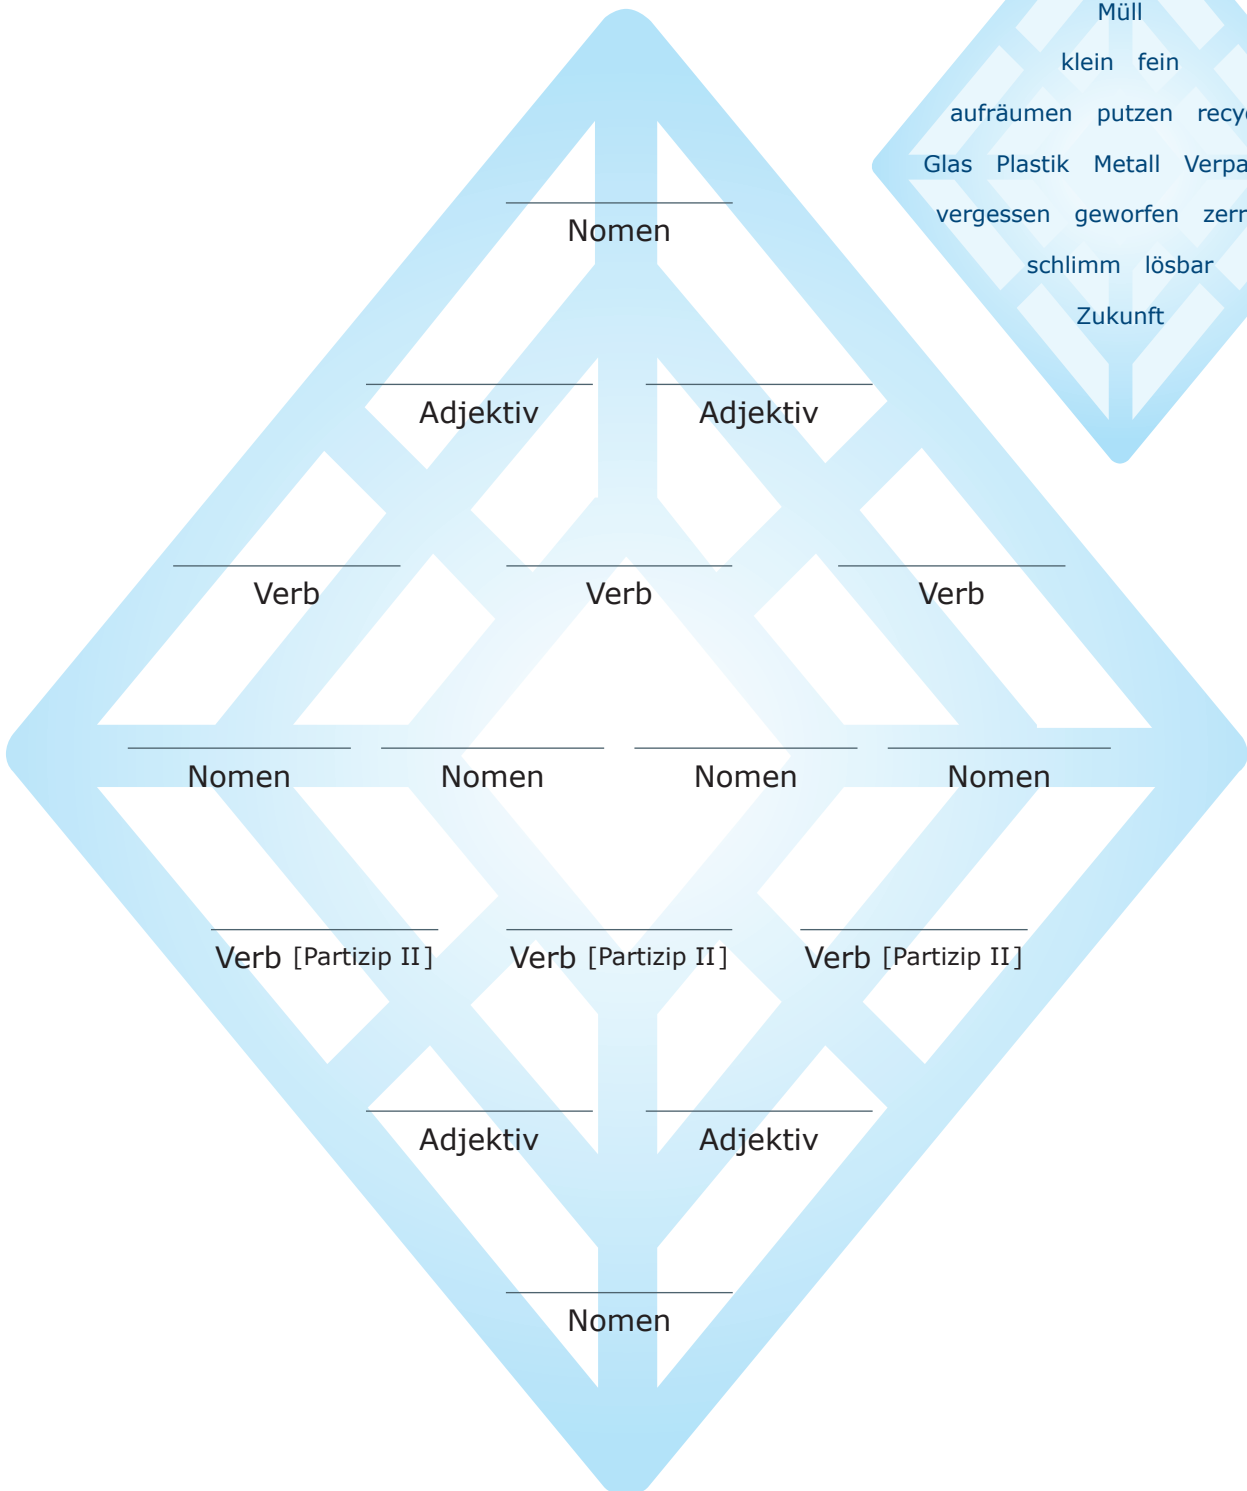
Müll

klein fein

aufräumen putzen recy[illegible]

Glas Plastik Metall Verpa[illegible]

vergessen geworfen zerr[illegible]

schlimm lösbar

Zukunft

Nomen

Adjektiv Adjektiv

Verb Verb Verb

Nomen Nomen Nomen Nomen

Verb [Partizip II] Verb [Partizip II] Verb [Partizip II]

Adjektiv Adjektiv

Nomen